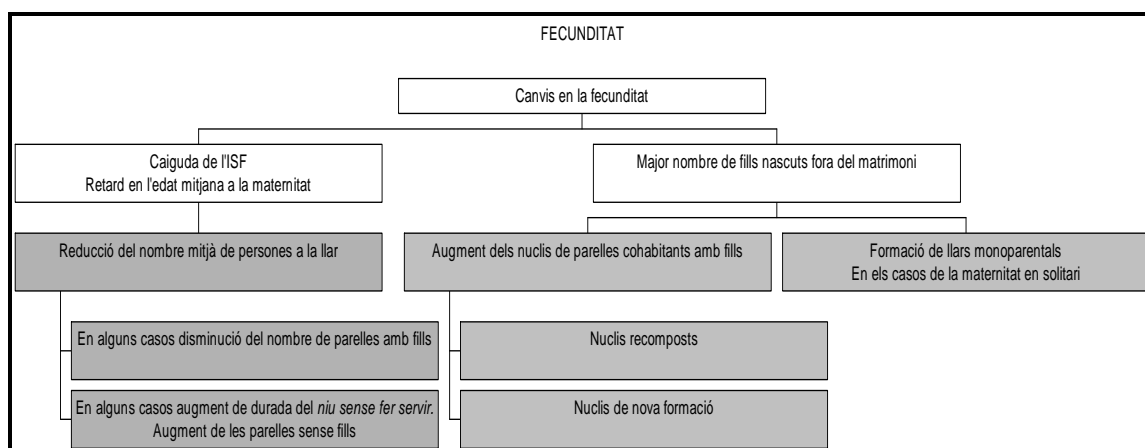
FECUNDITAT

Canvis en la fecunditat

Caiguda de l'ISF
Retard en l'edat mitjana a la maternitat

Major nombre de fills nascuts fora del matrimoni

Reducció del nombre mitjà de persones a la llar

Augment dels nuclis de parelles cohabitants amb fills

Formació de llars monoparentals
En els casos de la maternitat en solitari

En alguns casos disminució del nombre de parelles amb fills

Nuclis recomposts

En alguns casos augment de durada del niu sense fer servir.
Augment de les parelles sense fills

Nuclis de nova formació